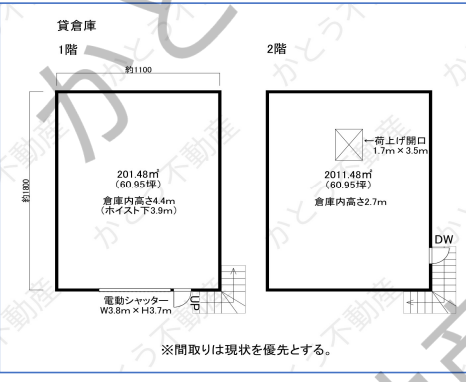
貸倉庫

1階

2階

約1100

約1800

201.48㎡
（60.95坪）

倉庫内高さ4.4m
（ホイスト下3.9m）

電動シャッター
W3.8m × H3.7m

UP

←荷上げ開口
1.7m × 3.5m

2011.48㎡
（60.95坪）

倉庫内高さ2.7m

DW

※間取りは現状を優先とする。

かとう不動産